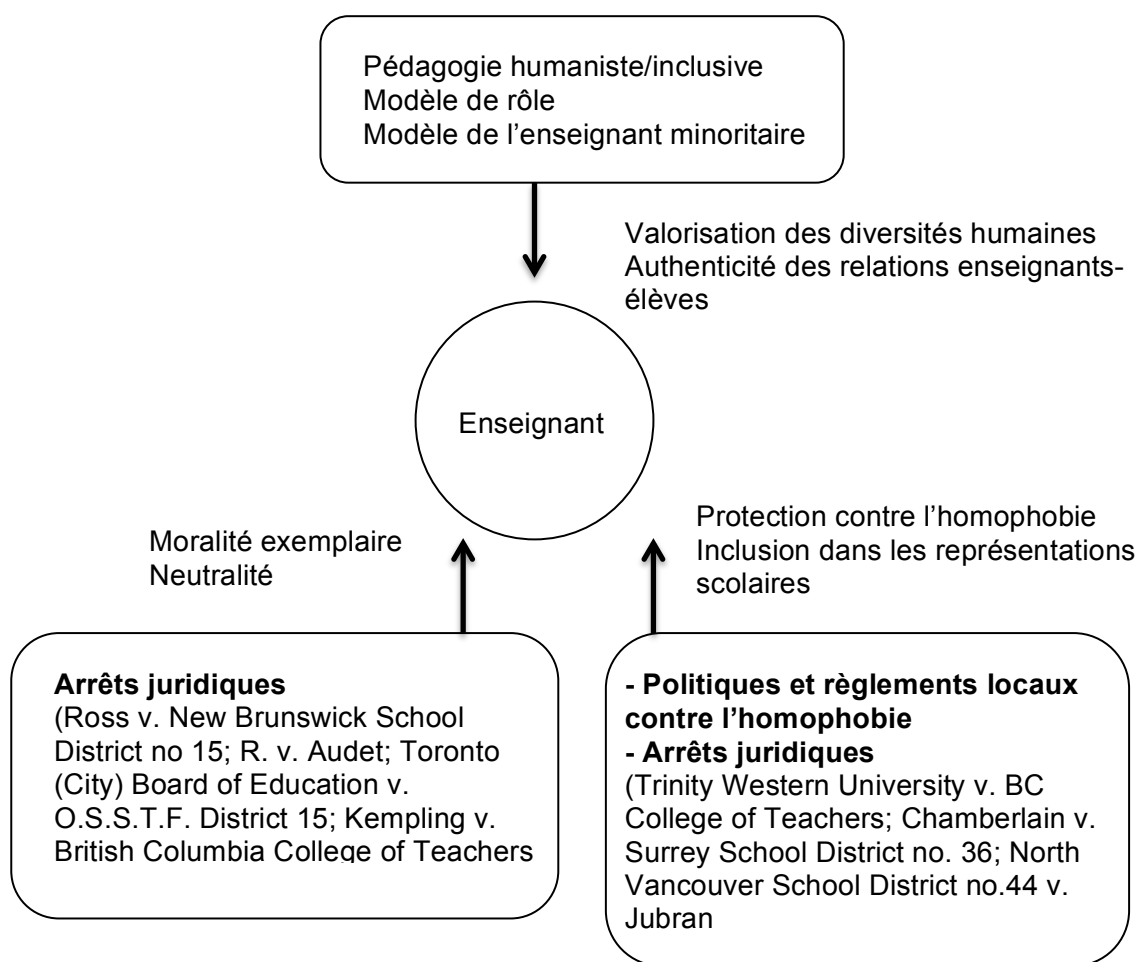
Pédagogie humaniste/inclusive
Modèle de rôle
Modèle de l'enseignant minoritaire

Valorisation des diversités humaines
Authenticité des relations enseignants-élèves

Enseignant

Moralité exemplaire
Neutralité

Protection contre l'homophobie
Inclusion dans les représentations scolaires

**Arrêts juridiques**
(Ross v. New Brunswick School District no 15; R. v. Audet; Toronto (City) Board of Education v. O.S.S.T.F. District 15; Kempling v. British Columbia College of Teachers

**- Politiques et règlements locaux contre l'homophobie**
**- Arrêts juridiques**
(Trinity Western University v. BC College of Teachers; Chamberlain v. Surrey School District no. 36; North Vancouver School District no.44 v. Jubran